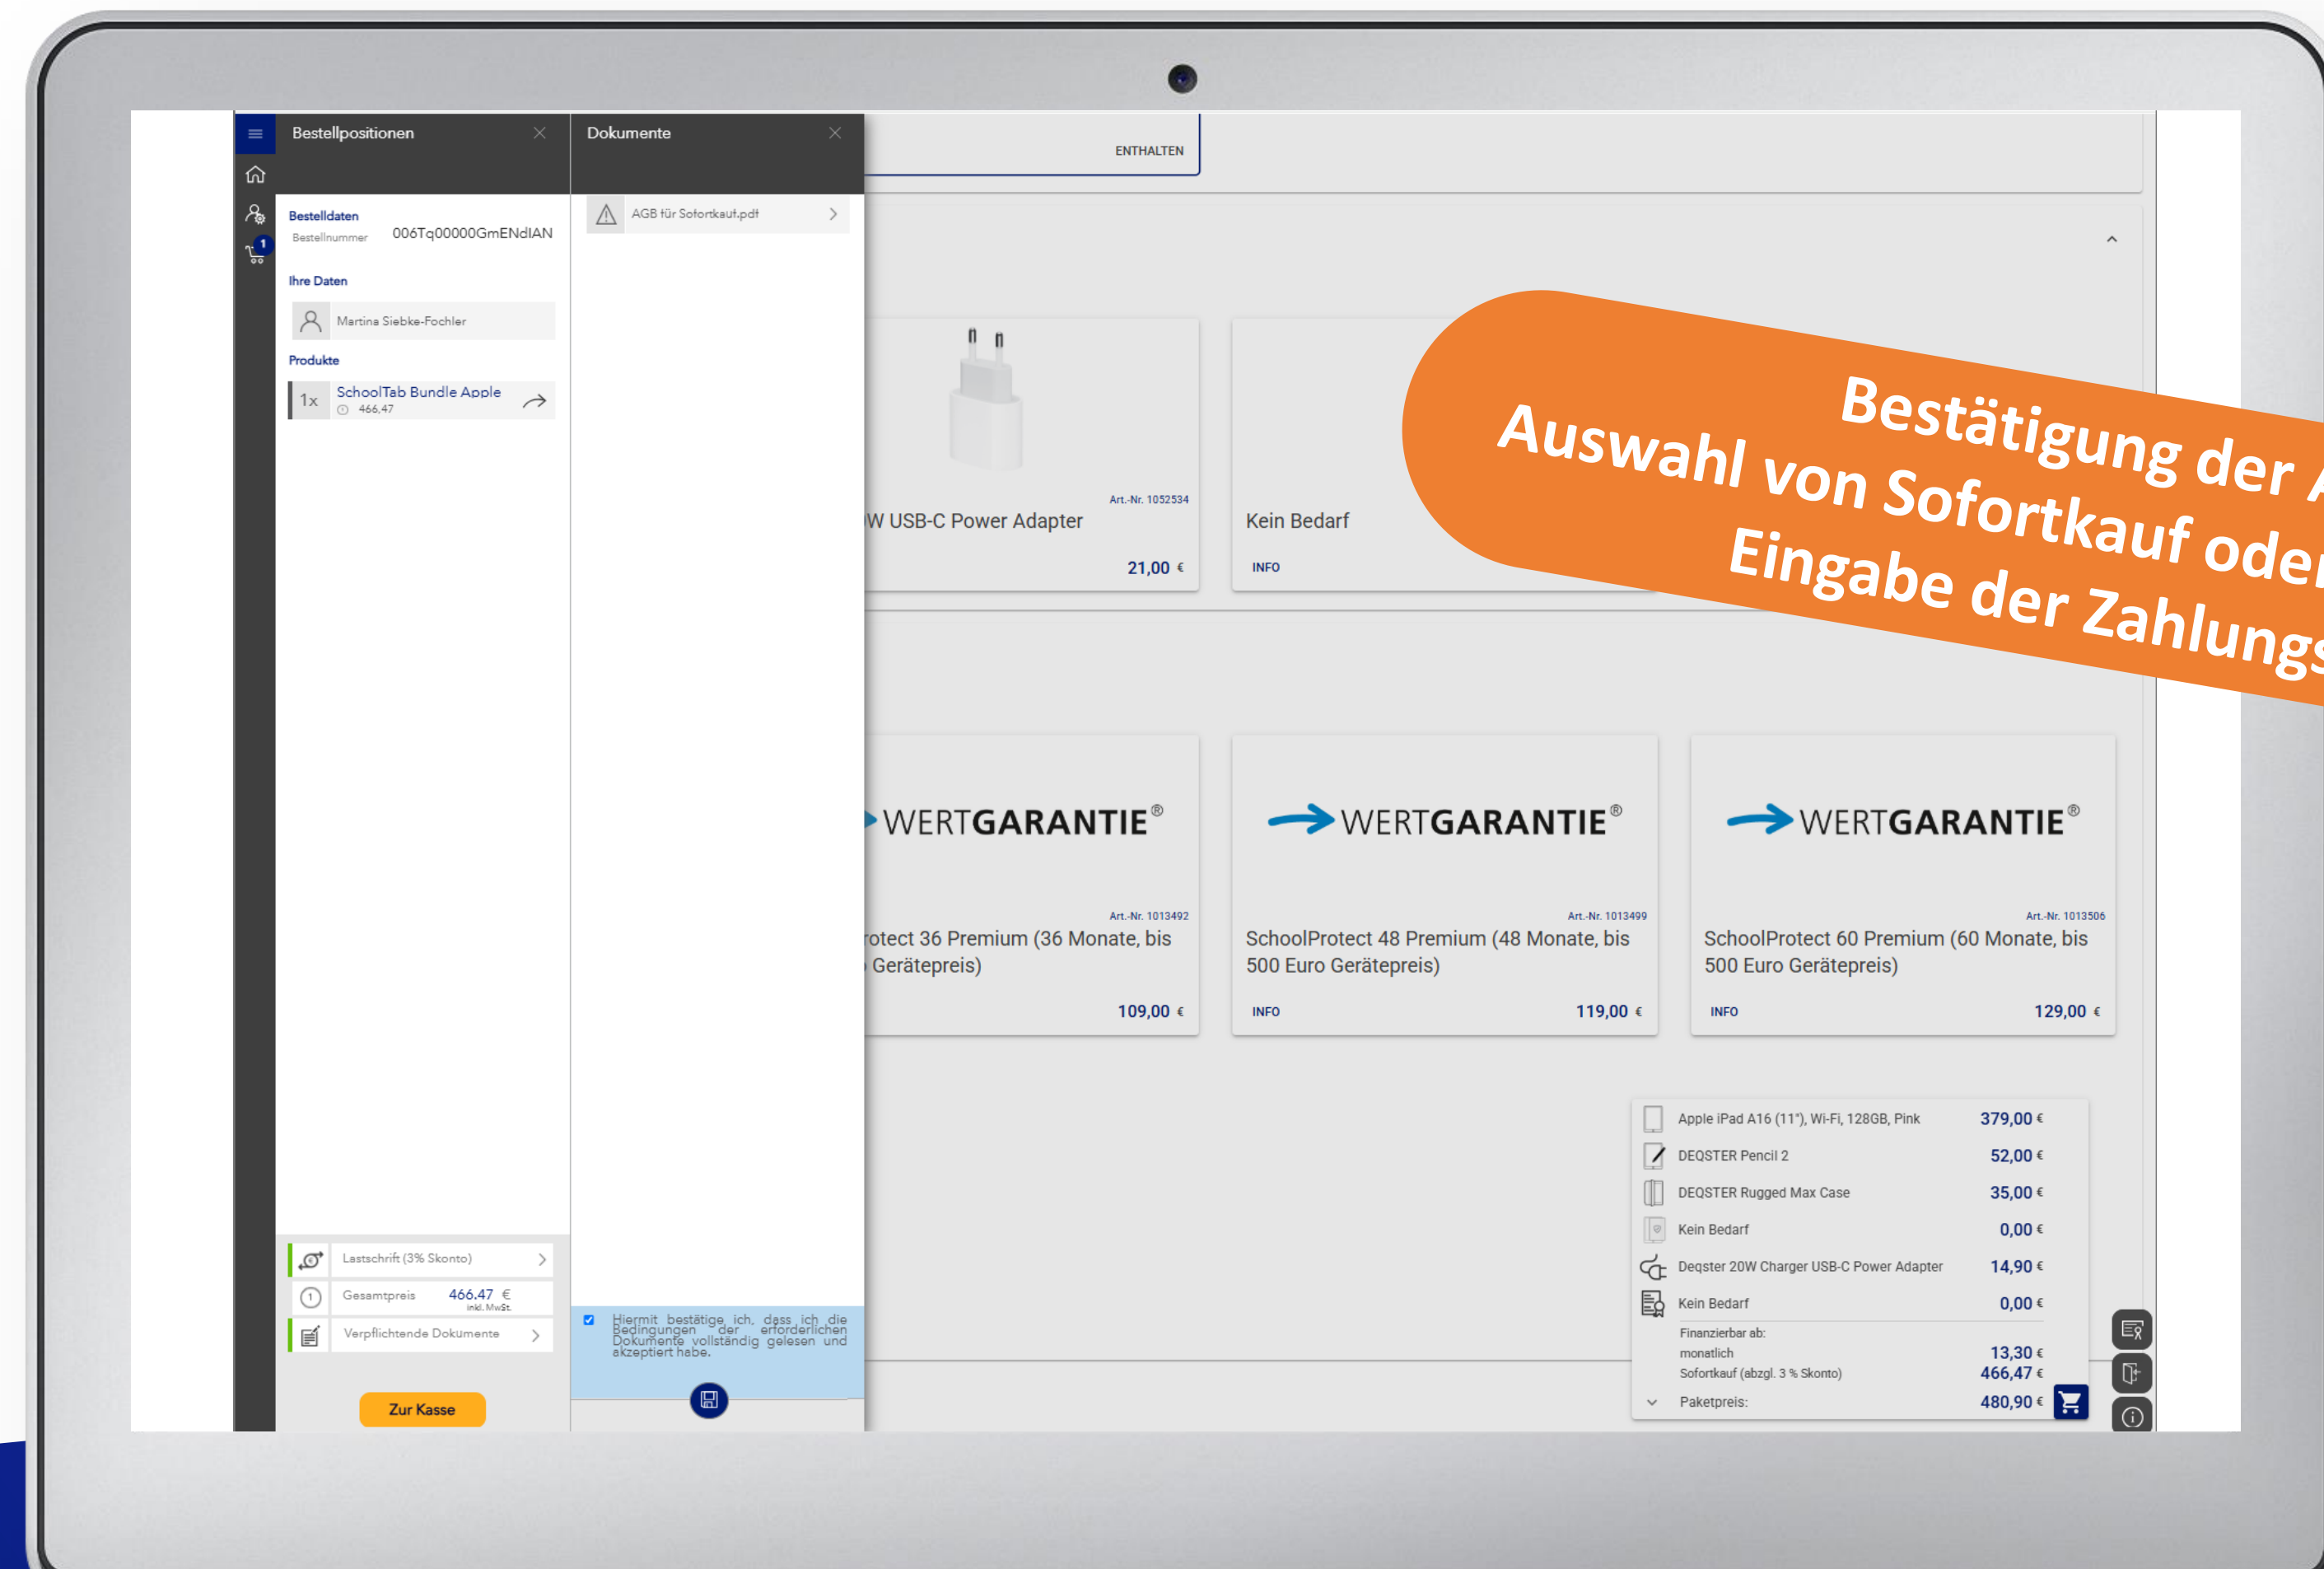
Bestellpositionen

Bestelldaten
Bestellnummer 006Tq00000GmENdIAN

Ihre Daten
Martina Siebke-Fochler

Produkte
1x SchoolTab Bundle Apple
466,47

Lastschrift (3% Skonto)
Gesamtpreis 466.47 €
inkl. MwSt.
Verpflichtende Dokumente

Zur Kasse

Dokumente

AGB für Sofortkauf.pdf

Hiermit bestätige ich, dass ich die Bedingungen der erforderlichen Dokumente vollständig gelesen und akzeptiert habe.

ENTHALTEN

Art.-Nr. 1052534
W USB-C Power Adapter
21,00 €

Kein Bedarf
INFO

Bestätigung der A
Auswahl von Sofortkauf oder
Eingabe der Zahlungs

WERTGARANTIE®
Art.-Nr. 1013492
rotect 36 Premium (36 Monate, bis Gerätepreis)
109,00 €

WERTGARANTIE®
Art.-Nr. 1013499
SchoolProtect 48 Premium (48 Monate, bis 500 Euro Gerätepreis)
INFO
119,00 €

WERTGARANTIE®
Art.-Nr. 1013506
SchoolProtect 60 Premium (60 Monate, bis 500 Euro Gerätepreis)
INFO
129,00 €

| Apple iPad A16 (11"), Wi-Fi, 128GB, Pink | 379,00 € |
|---|---|
| DEQSTER Pencil 2 | 52,00 € |
| DEQSTER Rugged Max Case | 35,00 € |
| Kein Bedarf | 0,00 € |
| Deqster 20W Charger USB-C Power Adapter | 14,90 € |
| Kein Bedarf | 0,00 € |
| Finanzierbar ab: monatlich | 13,30 € |
| Sofortkauf (abzgl. 3 % Skonto) | 466,47 € |
| Paketpreis: | 480,90 € |